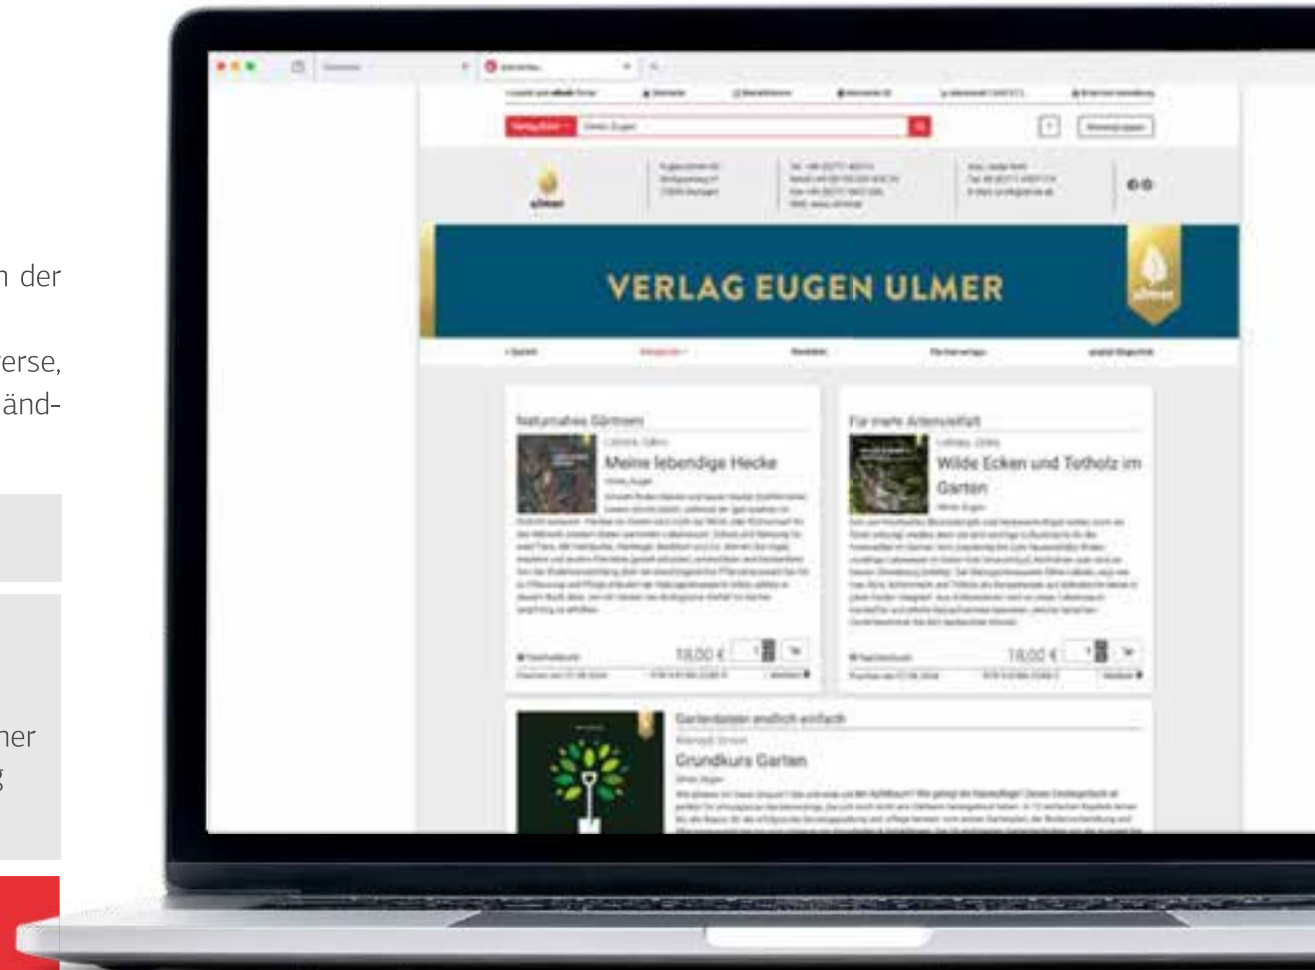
n der

erse,

änd-

ner

g

ulmer

VERLAG EUGEN ULMER

Naturnahes Gärtnern

Meine lebendige Hecke

18,00 €

Für mehr Artenvielfalt

Wilde Ecken und Totholz im Garten

18,00 €

Gartenbasics endlich einfach

Grundkurs Garten